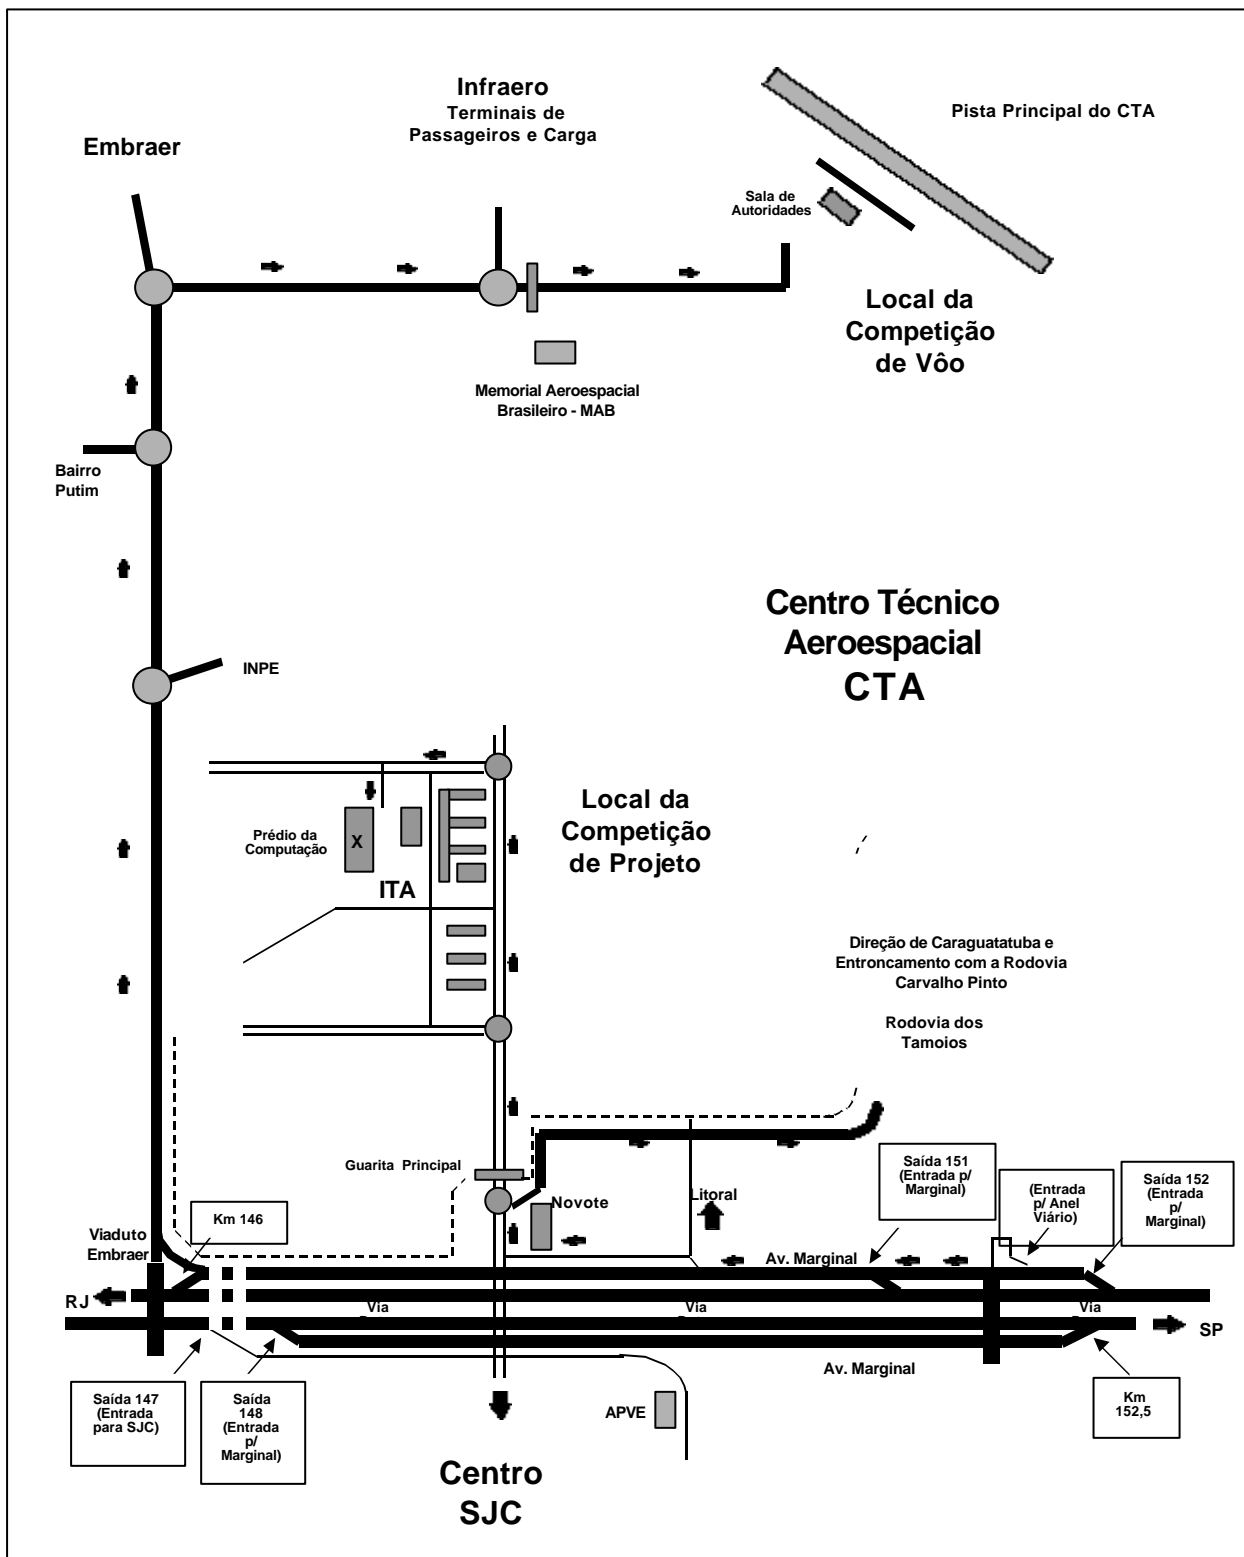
Infraero
Terminais de Passageiros e Carga

Pista Principal do CTA

Embraer

Sala de Autoridades

Local da Competição de Vôo

Memorial Aeroespacial Brasileiro - MAB

Bairro Putim

Centro Técnico Aeroespacial CTA

INPE

Local da Competição de Projeto

Prédio da Computação

X

ITA

Direção de Caraguatatuba e Entroncamento com a Rodovia Carvalho Pinto

Rodovia dos Tamoios

Guarita Principal

Novote

Litoral

Saída 151 (Entrada p/ Marginal)

(Entrada p/ Anel Viário)

Saída 152 (Entrada p/ Marginal)

Km 146

Viaduto Embraer

Av. Marginal

RJ

Via

Via

Via

SP

Av. Marginal

Saída 147 (Entrada para SJC)

Saída 148 (Entrada p/ Marginal)

APVE

Km 152,5

Centro SJC